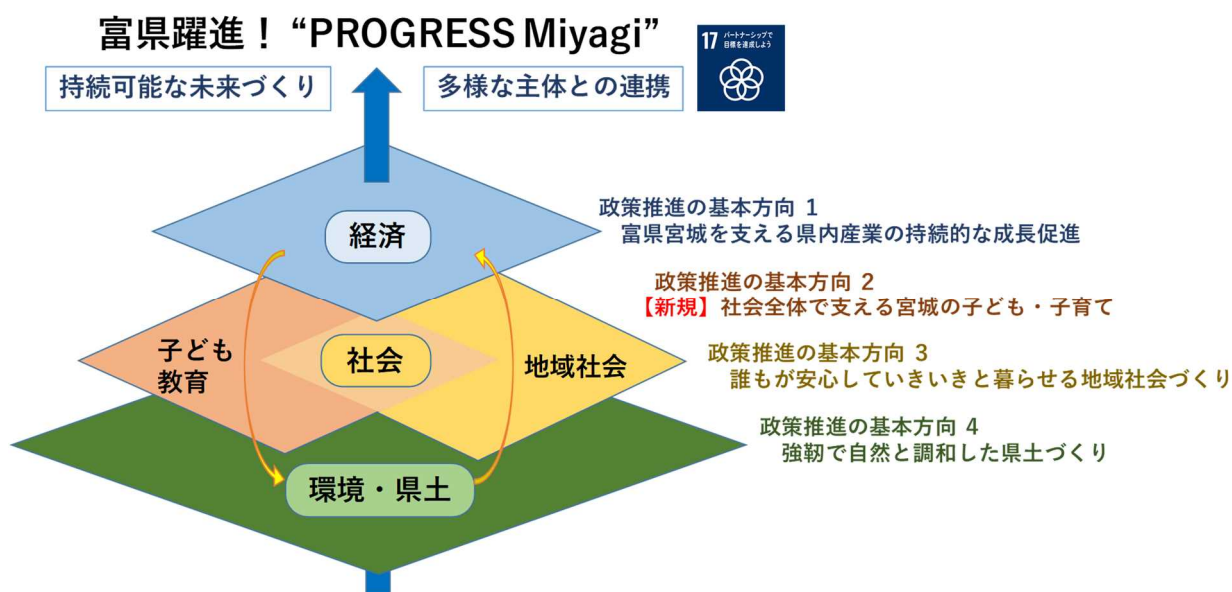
富県躍進！“PROGRESS Miyagi”

持続可能な未来づくり

多様な主体との連携

17 パートナーシップで目標を達成しよう

経済

子ども
教育

社会

地域社会

環境・県土

政策推進の基本方向 1
富県宮城を支える県内産業の持続的な成長促進

政策推進の基本方向 2
【新規】社会全体で支える宮城の子ども・子育て

政策推進の基本方向 3
誰もが安心していきいきと暮らせる地域社会づくり

政策推進の基本方向 4
強靭で自然と調和した県土づくり